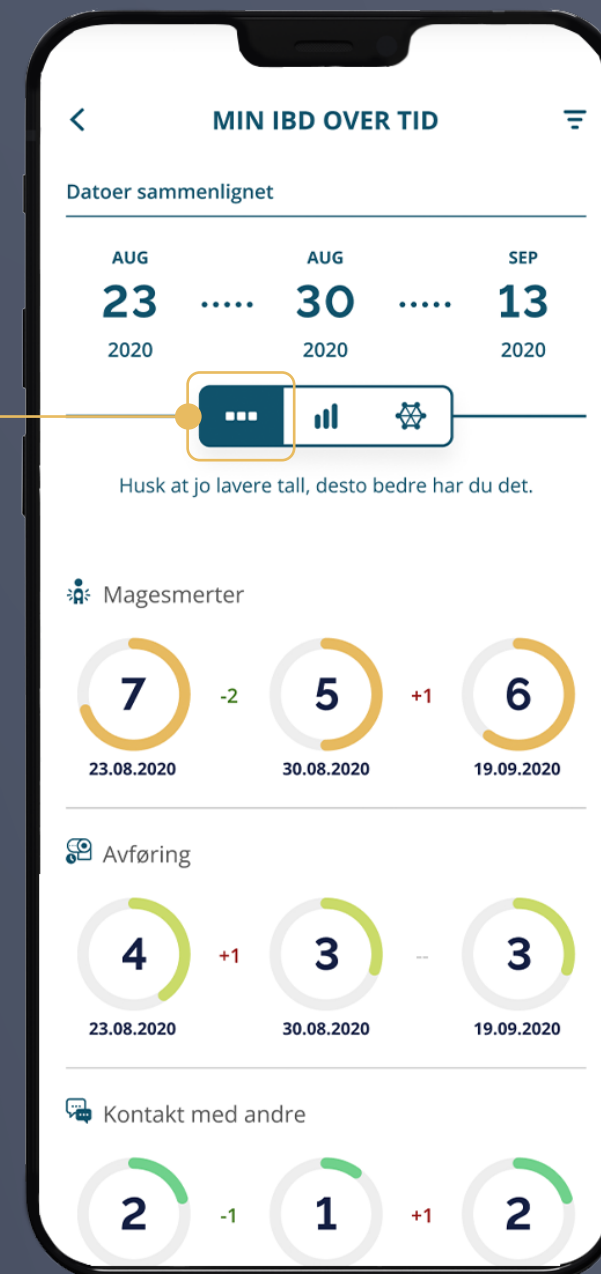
MIN IBD OVER TID

Datoer sammenlignet

AUG 23 2020 ····· AUG 30 2020 ····· SEP 13 2020

Husk at jo lavere tall, desto bedre har du det.

Magesmerter

7 -2 5 +1 6

23.08.2020 30.08.2020 19.09.2020

Avføring

4 +1 3 -- 3

23.08.2020 30.08.2020 19.09.2020

Kontakt med andre

2 -1 1 +1 2